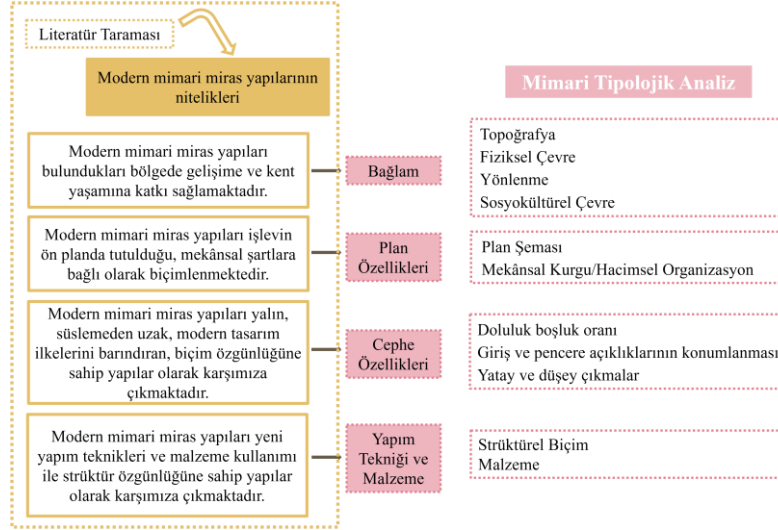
Literatür Taraması

Modern mimari miras yapılarının nitelikleri

Mimari Tipolojik Analiz

Modern mimari miras yapıları bulundukları bölgede gelişime ve kent yaşamına katkı sağlamaktadır.

Bağlam

Topoğrafya
Fiziksel Çevre
Yönlenme
Sosyokültürel Çevre

Modern mimari miras yapıları işlevin ön planda tutulduğu, mekânsal şartlara bağlı olarak biçimlenmektedir.

Plan Özellikleri

Plan Şeması
Mekânsal Kurgu/Hacimsel Organizasyon

Modern mimari miras yapıları yalın, süslemeden uzak, modern tasarım ilkelerini barındıran, biçim özgünlüğüne sahip yapılar olarak karşımıza çıkmaktadır.

Cephe Özellikleri

Doluluk boşluk oranı
Giriş ve pencere açıklıklarının konumlanması
Yatay ve düşey çıkmalar

Modern mimari miras yapıları yeni yapım teknikleri ve malzeme kullanımı ile strüktür özgünlüğüne sahip yapılar olarak karşımıza çıkmaktadır.

Yapım Tekniği ve Malzeme

Strüktürel Biçim
Malzeme